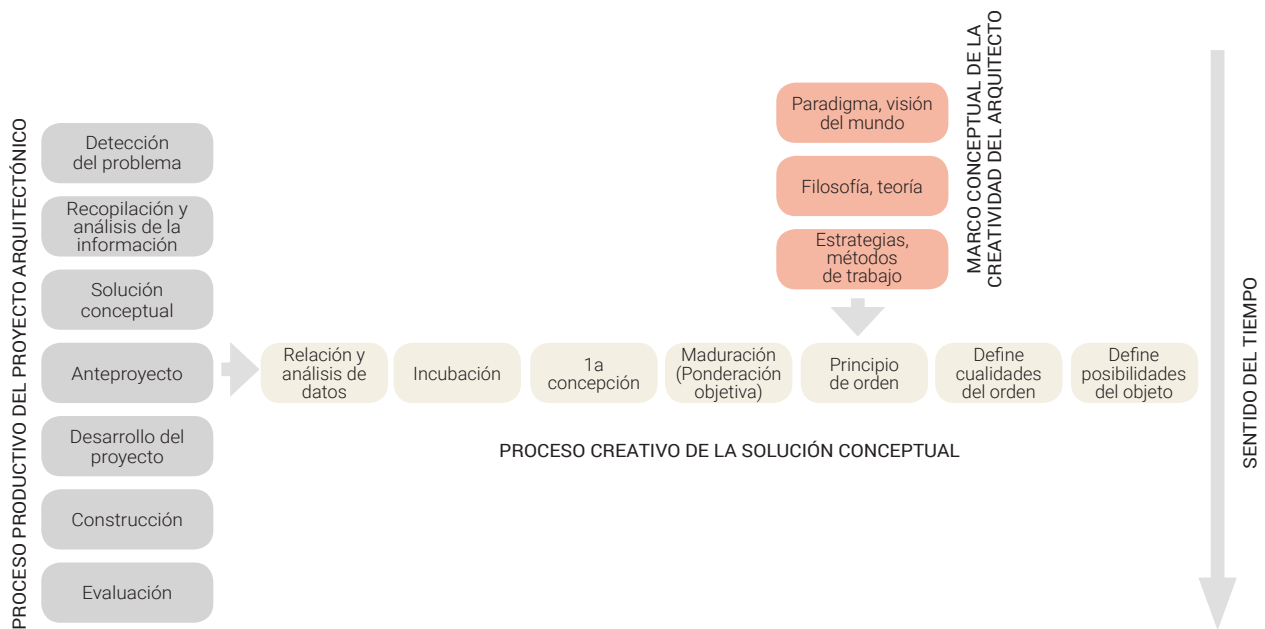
PROCESO PRODUCTIVO DEL PROYECTO ARQUITECTÓNICO

Detección del problema

Recopilación y análisis de la información

Solución conceptual

Anteproyecto

Desarrollo del proyecto

Construcción

Evaluación

MARCO CONCEPTUAL DE LA CREATIVIDAD DEL ARQUITECTO

Paradigma, visión del mundo

Filosofía, teoría

Estrategias, métodos de trabajo

Relación y análisis de datos

Incubación

1a concepción

Maduración (Ponderación objetiva)

Principio de orden

Define cualidades del orden

Define posibilidades del objeto

PROCESO CREATIVO DE LA SOLUCIÓN CONCEPTUAL

SENTIDO DEL TIEMPO